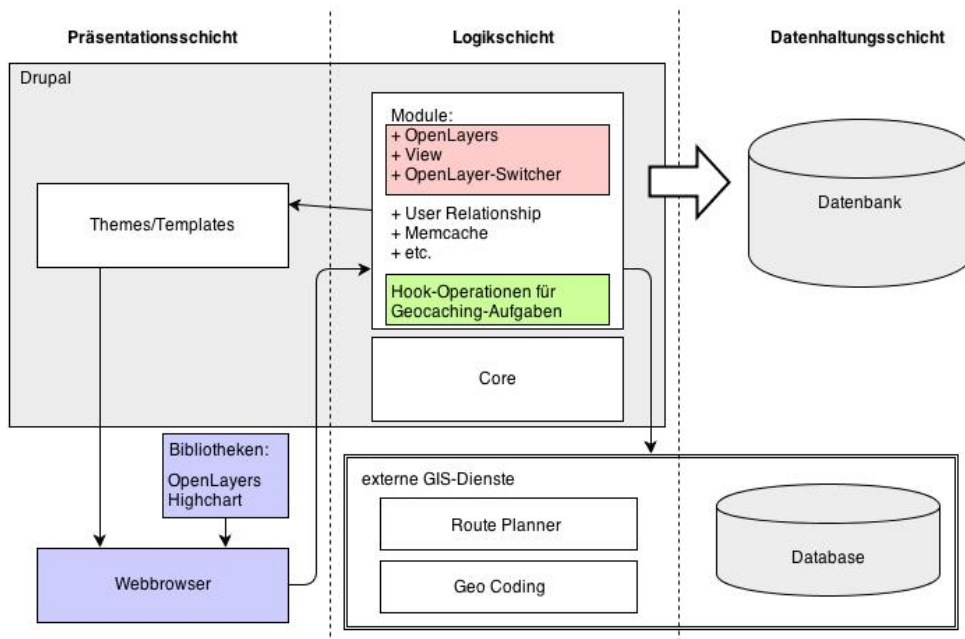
Präsentationsschicht

Logikschicht

Datenhaltungsschicht

Drupal

Module:
+ OpenLayers
+ View
+ OpenLayer-Switcher

+ User Relationship
+ Memcache
+ etc.

Hook-Operationen für Geocaching-Aufgaben

Core

Themes/Templates

Datenbank

Bibliotheken:
OpenLayers
Highchart

Webbrowser

externe GIS-Dienste

Route Planner

Geo Coding

Database